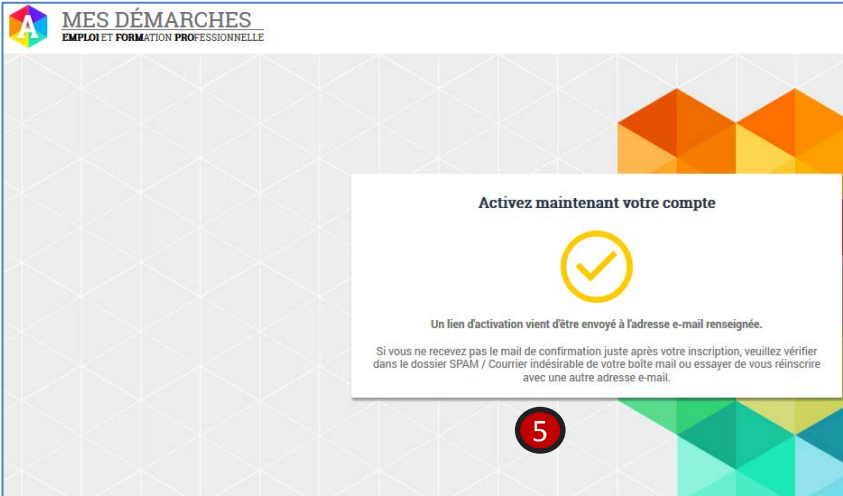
A

MES DÉMARCHES
EMPLOI ET FORMATION PROFESSIONNELLE

Activez maintenant votre compte

Un lien d'activation vient d'être envoyé à l'adresse e-mail renseignée.

Si vous ne recevez pas le mail de confirmation juste après votre inscription, veuillez vérifier dans le dossier SPAM / Courrier indésirable de votre boîte mail ou essayer de vous réinscrire avec une autre adresse e-mail.

5